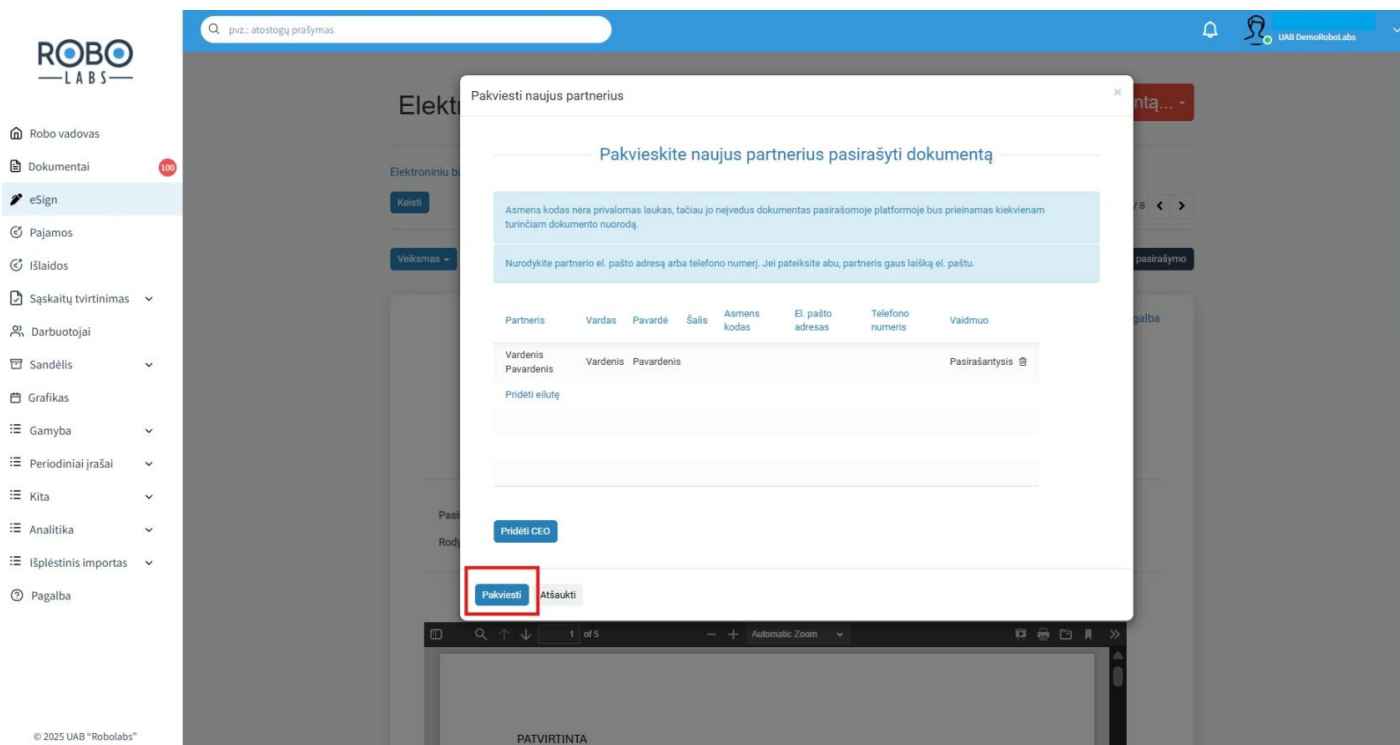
ROBO
—LABS—

Robo vadovas
Dokumentai 100
eSign
Pajamos
Išlaidos
Sąskaitų tvirtinimas
Darbuotojai
Sandėlis
Grafikas
Gamyba
Periodiniai įrašai
Kita
Analitika
Išplėstinis importas
Pagalba

© 2025 UAB "Robolabs"

pvz.: atostogų prašymas

UAB DemoRoboLabs

Elekt
ntą...
Elektroninių b
Keisti
/8
Veiksmas
pasirašymo
galba
Pasi
Rody

Pakviesti naujus partnerius

Pakvieskite naujus partnerius pasirašyti dokumentą

Asmens kodas nėra privalomas laukas, tačiau jo neįvedus dokumentas pasirašomoje platformoje bus prieinamas kiekvienam turinčiam dokumento nuorodą.

Nurodykite partnerio el. pašto adresą arba telefono numerį. Jei pateiksite abu, partneris gaus laišką el. paštu.

| Partneris | Vardas | Pavardė | Šalis | Asmens kodas | El. pašto adresas | Telefono numeris | Vaidmuo |
|---|---|---|---|---|---|---|---|
| Vardenis Pavardenis | Vardenis | Pavardenis | | | | | Pasirašantysis |

Pridėti eilutę

Pridėti CEO

Pakviesti
Atšaukti

1 of 5
Automatic Zoom

PATVIRTINTA